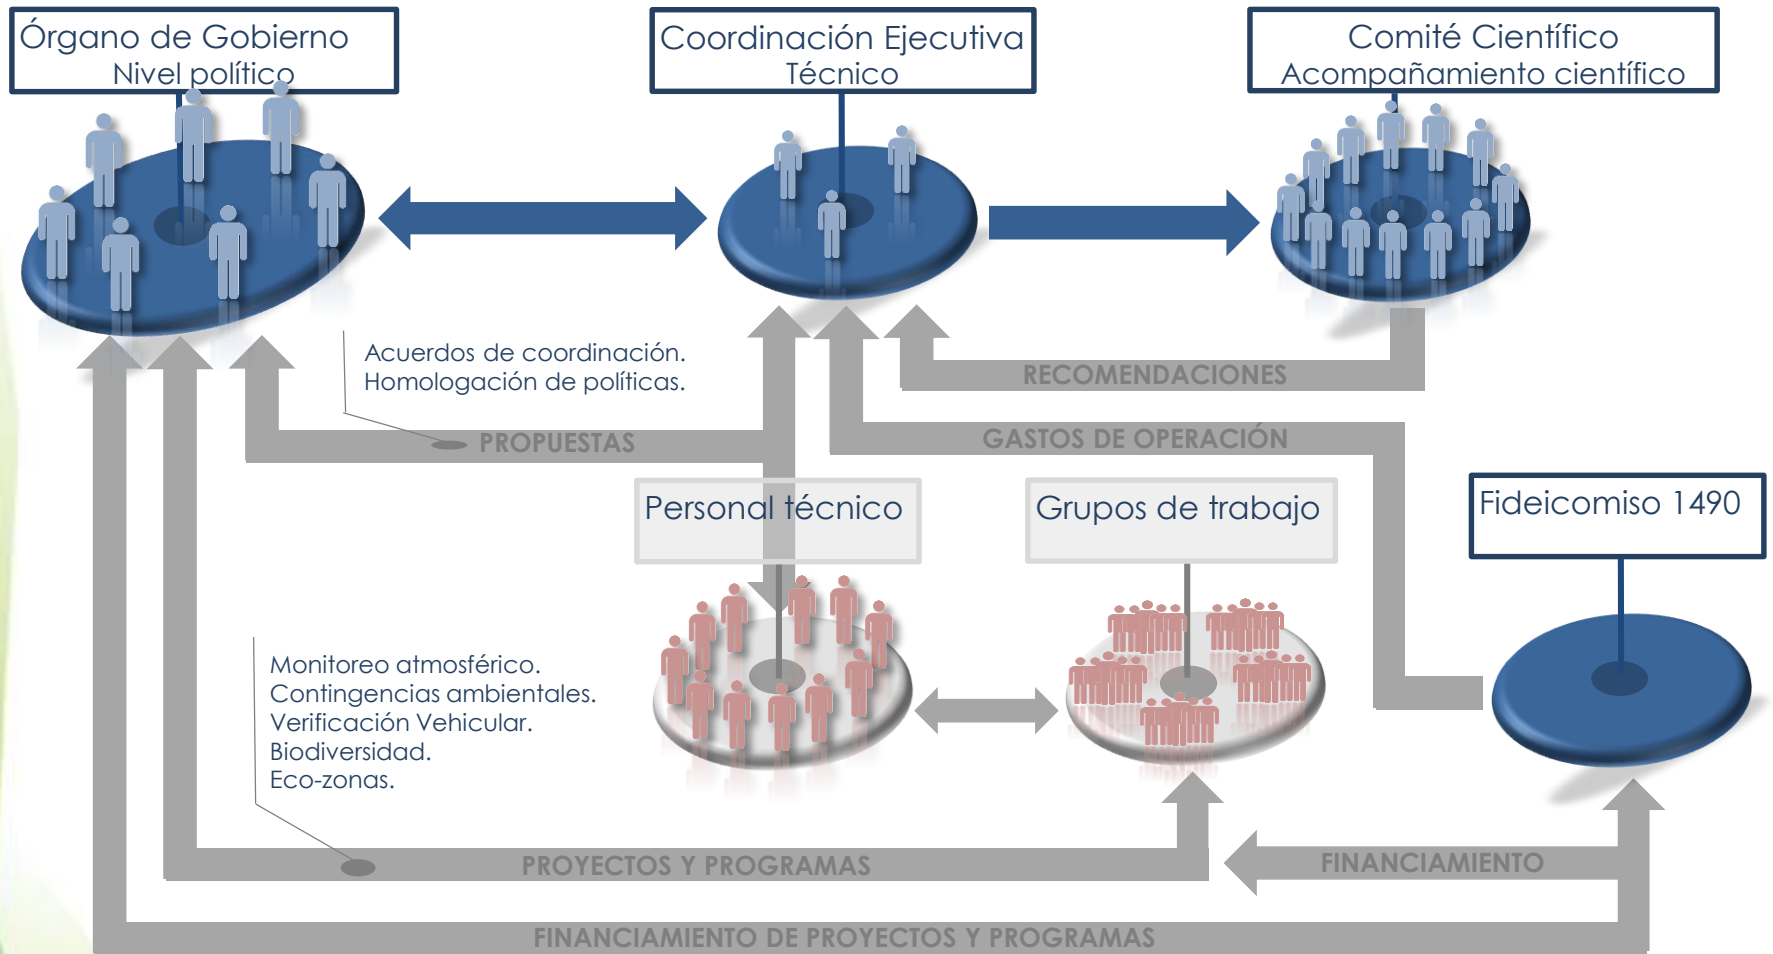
Órgano de Gobierno
Nivel político

Coordinación Ejecutiva
Técnico

Comité Científico
Acompañamiento científico

Acuerdos de coordinación.
Homologación de políticas.

RECOMENDACIONES

PROPUESTAS

GASTOS DE OPERACIÓN

Personal técnico

Grupos de trabajo

Fideicomiso 1490

Monitoreo atmosférico.
Contingencias ambientales.
Verificación Vehicular.
Biodiversidad.
Eco-zonas.

PROYECTOS Y PROGRAMAS

FINANCIAMIENTO

FINANCIAMIENTO DE PROYECTOS Y PROGRAMAS